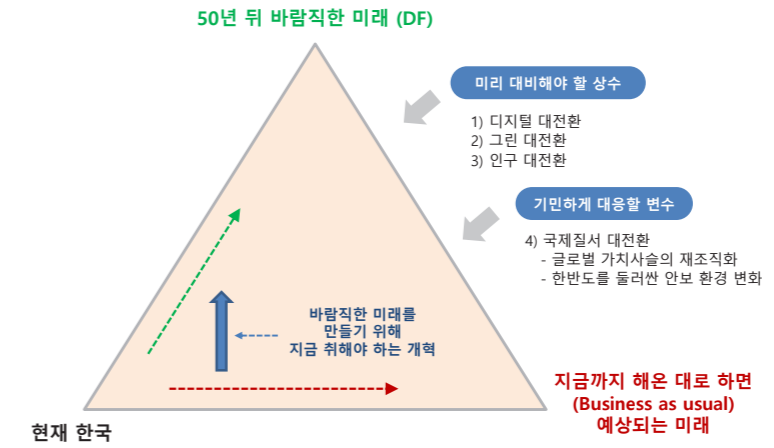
50년 뒤 바람직한 미래 (DF)

미리 대비해야 할 상수

1) 디지털 대전환
2) 그린 대전환
3) 인구 대전환

기민하게 대응할 변수

4) 국제질서 대전환
- 글로벌 가치사슬의 재조직화
- 한반도를 둘러싼 안보 환경 변화

바람직한 미래를 만들기 위해 지금 취해야 하는 개혁

지금까지 해온 대로 하면 (Business as usual) 예상되는 미래

현재 한국